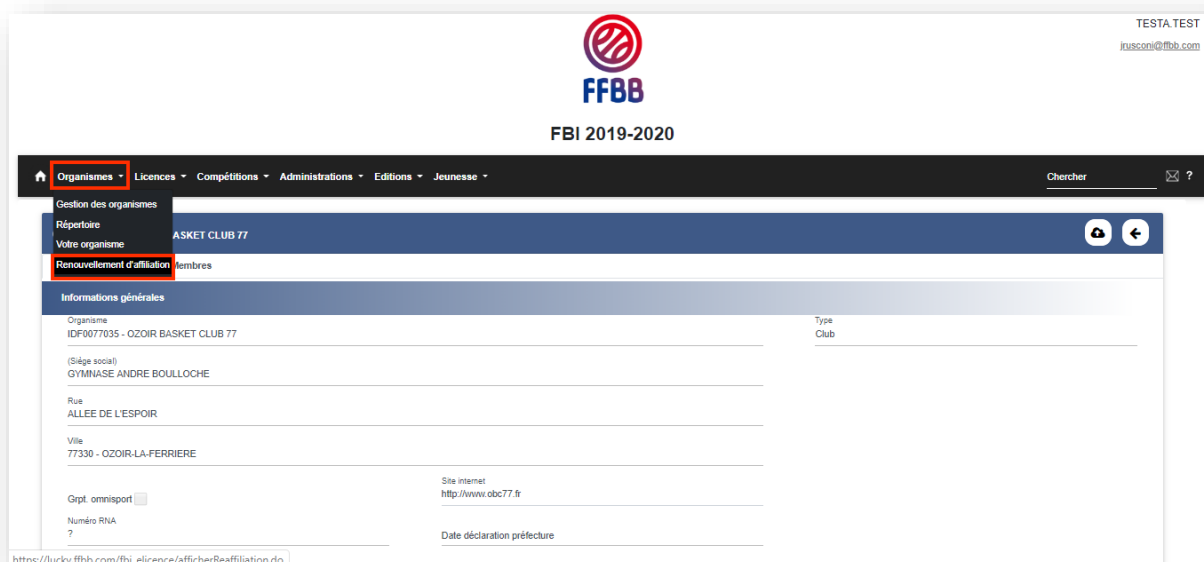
TESTA.TEST
jrusconi@ffbb.com

FFBB

FBI 2019-2020

Organismes ▾ Licences ▾ Compétitions ▾ Administrations ▾ Editions ▾ Jeunesse ▾

Chercher

?

Gestion des organismes
Répertoire
Votre organisme
Renouvellement d'affiliation

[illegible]ASKET CLUB 77

Membres

Informations générales

Organisme
IDF0077035 - OZOIR BASKET CLUB 77

Type
Club

(Siége social)
GYMNASE ANDRE BOULLOCHE

Rue
ALLEE DE L'ESPOIR

Ville
77330 - OZOIR-LA-FERRIERE

Grpt. omnisport

Site internet
http://www.obc77.fr

Numéro RNA
?

Date déclaration préfecture

https://lucky.ffbb.com/fbi_elicence/afficherReaffiliation.do